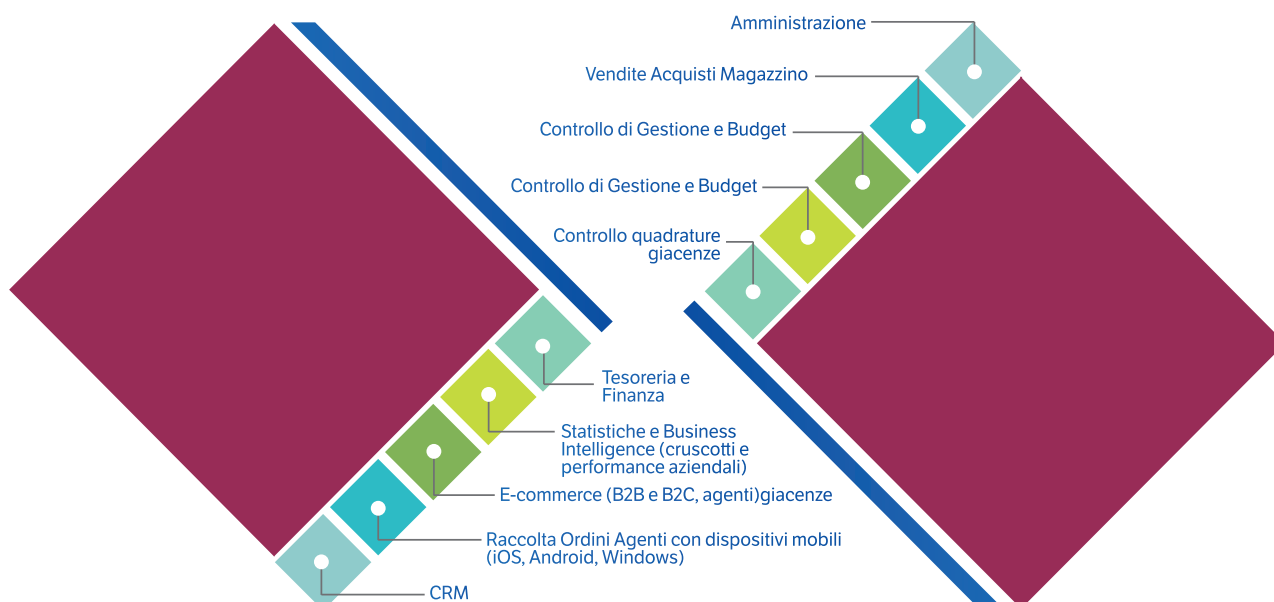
Amministrazione

Vendite Acquisti Magazzino

Controllo di Gestione e Budget

Controllo di Gestione e Budget

Controllo quadrature giacenze

Tesoreria e Finanza

Statistiche e Business Intelligence (cruscotti e performance aziendali)

E-commerce (B2B e B2C, agenti)giacenze

Raccolta Ordini Agenti con dispositivi mobili (iOS, Android, Windows)

CRM